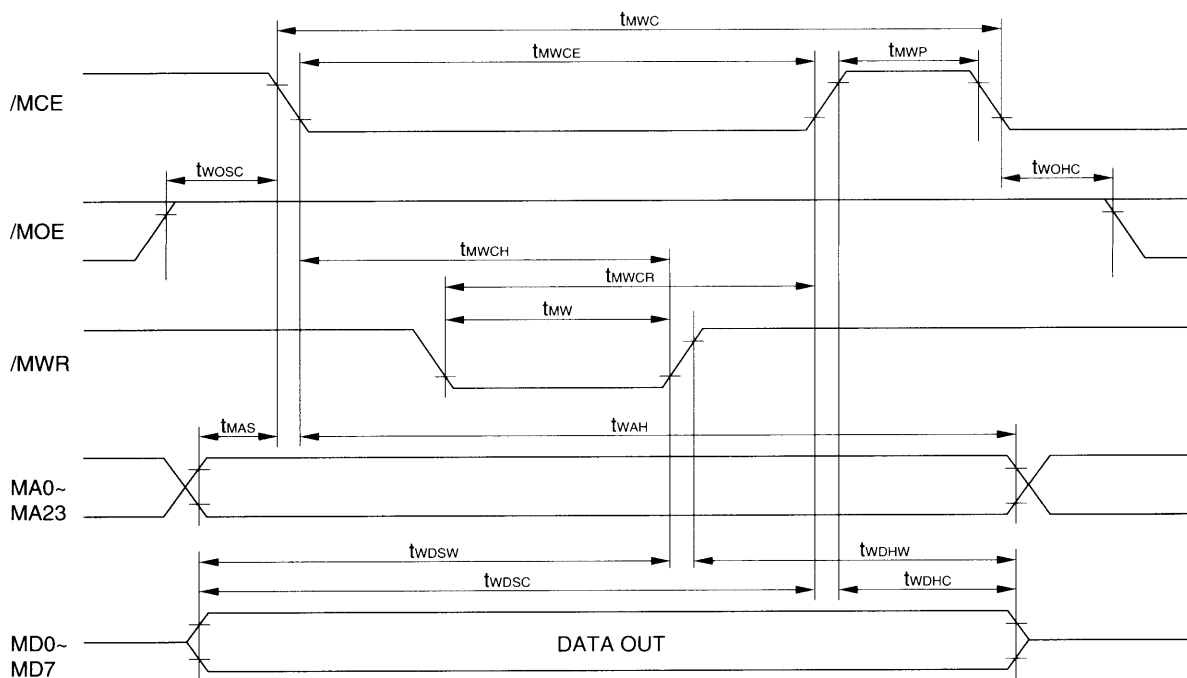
$t_{MWC}$

$t_{MWCE}$

$t_{MWP}$

/MCE

$t_{WOSC}$

$t_{WOHC}$

/MOE

$t_{MWCH}$

$t_{MWCR}$

$t_{MW}$

/MWR

$t_{MAS}$

$t_{WAH}$

MA0~
MA23

$t_{WDSW}$

$t_{WDHW}$

$t_{WDSC}$

$t_{WDHC}$

MD0~
MD7

DATA OUT